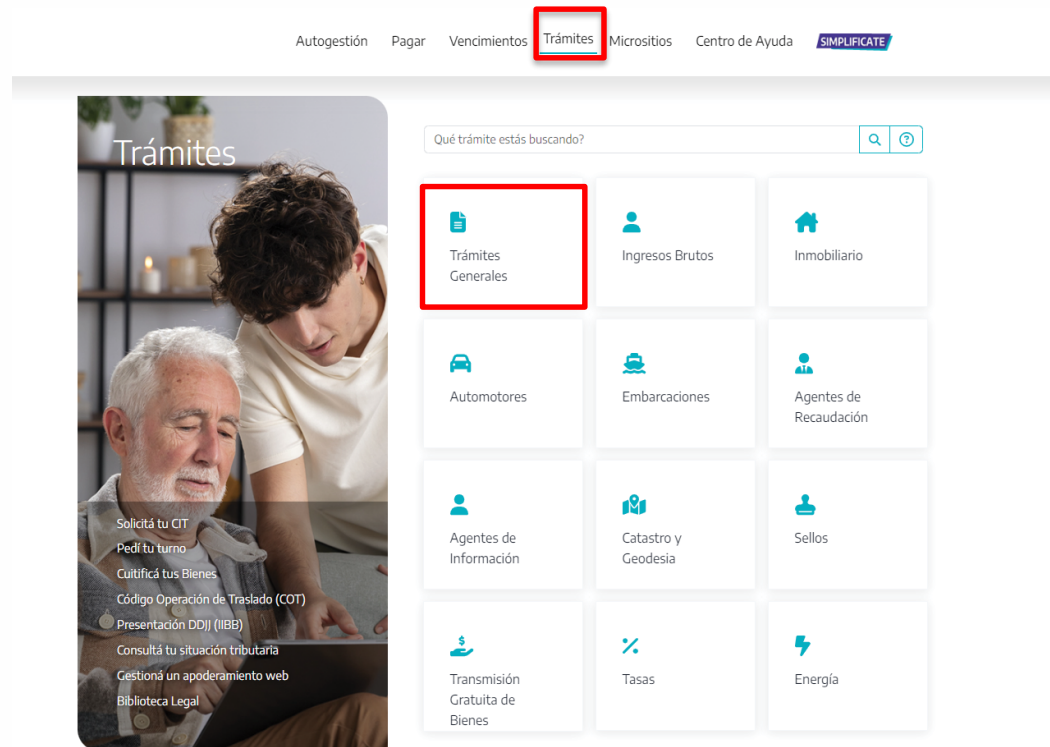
Autogestión Pagar Vencimientos Trámites Micrositios Centro de Ayuda SIMPLIFICATE

Trámites

Solicitá tu CIT
Pedí tu turno
Cuitificá tus Bienes
Código Operación de Traslado (COT)
Presentación DDJJ (IIBB)
Consultá tu situación tributaria
Gestioná un apoderamiento web
Biblioteca Legal

Qué trámite estás buscando?

Trámites Generales

Ingresos Brutos

Inmobiliario

Automotores

Embarcaciones

Agentes de Recaudación

Agentes de Información

Catastro y Geodesia

Sellos

Transmisión Gratuita de Bienes

Tasas

Energía